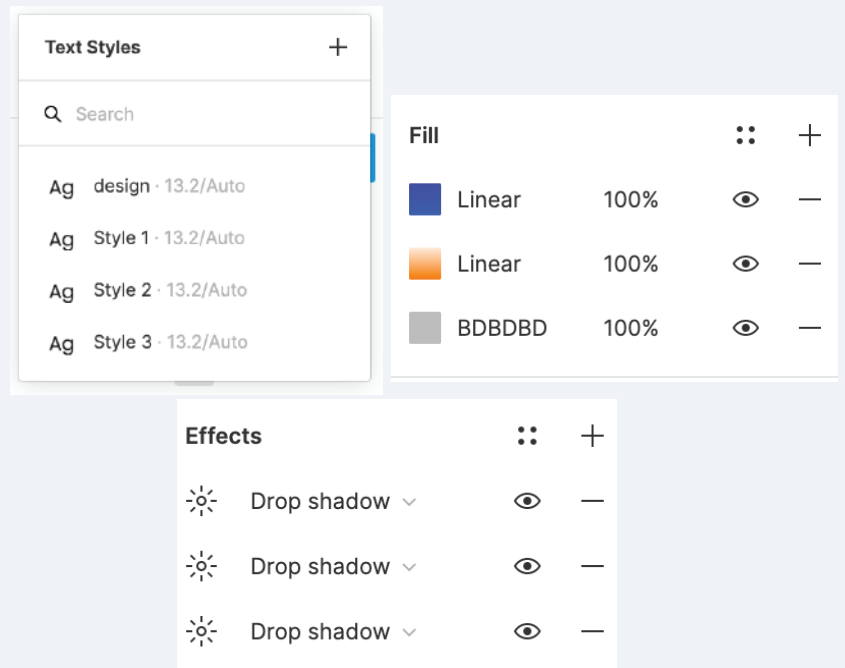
Text Styles +

Search

Ag design · 13.2/Auto
Ag Style 1 · 13.2/Auto
Ag Style 2 · 13.2/Auto
Ag Style 3 · 13.2/Auto

Fill +

Linear 100%
Linear 100%
BDBDBD 100%

Effects +

Drop shadow
Drop shadow
Drop shadow